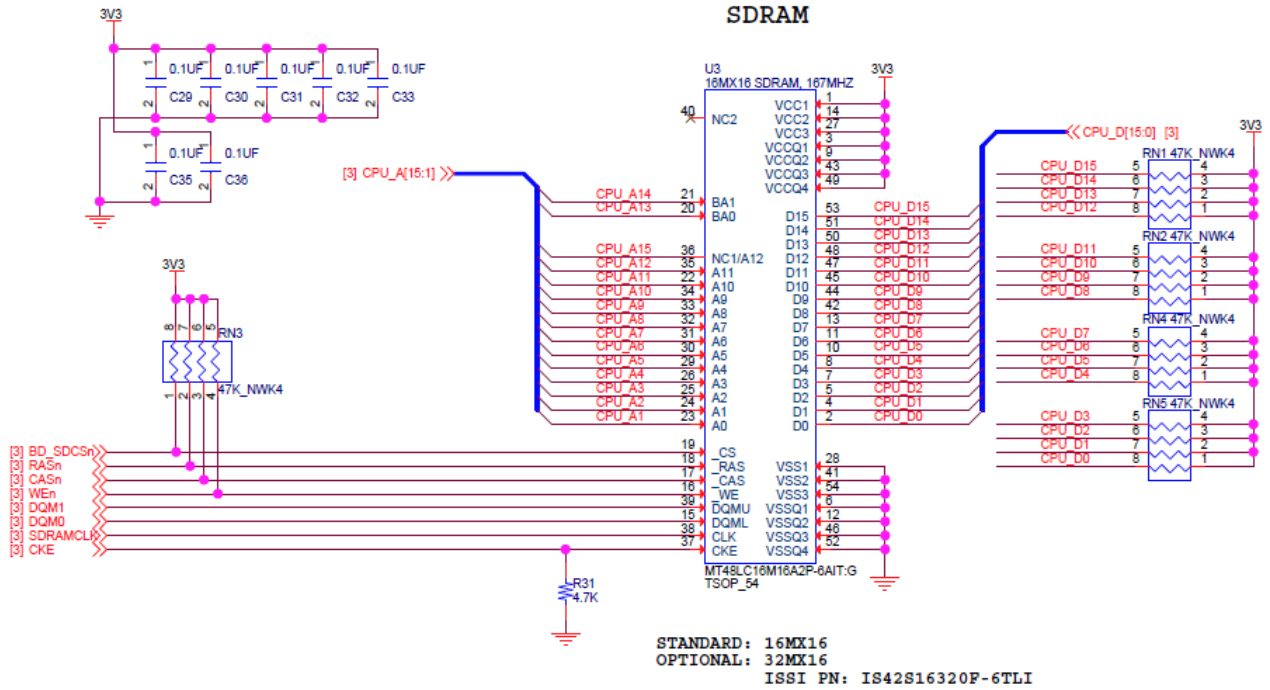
SDRAM

3V3

0.1UF C29 0.1UF C30 0.1UF C31 0.1UF C32 0.1UF C33

0.1UF C35 0.1UF C36

1 2 1 2 1 2 1 2 1 2 1 2 1 2

U3
16MX16 SDRAM, 167MHZ

3V3

40 NC2

VCC1 1
VCC2 14
VCC3 27
VCCQ1 3
VCCQ2 9
VCCQ3 43
VCCQ4 49

[3] CPU_A[15:1]

CPU_A14 21 BA1
CPU_A13 20 BA0

CPU_A15 36 NC1/A12
CPU_A12 35 A11
CPU_A11 22 A10
CPU_A10 34 A9
CPU_A9 33 A8
CPU_A8 32 A7
CPU_A7 31 A6
CPU_A6 30 A5
CPU_A5 29 A4
CPU_A4 26 A3
CPU_A3 25 A2
CPU_A2 24 A1
CPU_A1 23 A0

D15 53 CPU_D15
D14 51 CPU_D14
D13 50 CPU_D13
D12 48 CPU_D12
D11 47 CPU_D11
D10 45 CPU_D10
D9 44 CPU_D9
D8 42 CPU_D8
D7 13 CPU_D7
D6 11 CPU_D6
D5 10 CPU_D5
D4 8 CPU_D4
D3 7 CPU_D3
D2 5 CPU_D2
D1 4 CPU_D1
D0 2 CPU_D0

CPU_D[15:0] [3]

3V3

RN1 47K_NWK4
CPU_D15 5 4
CPU_D14 6 3
CPU_D13 7 2
CPU_D12 8 1

RN2 47K_NWK4
CPU_D11 5 4
CPU_D10 6 3
CPU_D9 7 2
CPU_D8 8 1

RN4 47K_NWK4
CPU_D7 5 4
CPU_D6 6 3
CPU_D5 7 2
CPU_D4 8 1

RN5 47K_NWK4
CPU_D3 5 4
CPU_D2 6 3
CPU_D1 7 2
CPU_D0 8 1

3V3
8 7 6 5
RN3
1 2 3 4
47K_NWK4

[3] BD_SDCSn 19 _CS
[3] RASn 18 _RAS
[3] CASn 17 _CAS
[3] WEn 16 _WE
[3] DQM1 39 DQMU
[3] DQM0 15 DQML
[3] SDRAMCLK 38 CLK
[3] CKE 37 CKE

VSS1 28
VSS2 41
VSS3 54
VSSQ1 6
VSSQ2 12
VSSQ3 46
VSSQ4 52

MT48LC16M16A2P-6AIT:G
TSOP_54

R31
4.7K

STANDARD: 16MX16
OPTIONAL: 32MX16
ISSI PN: IS42S16320F-6TLI